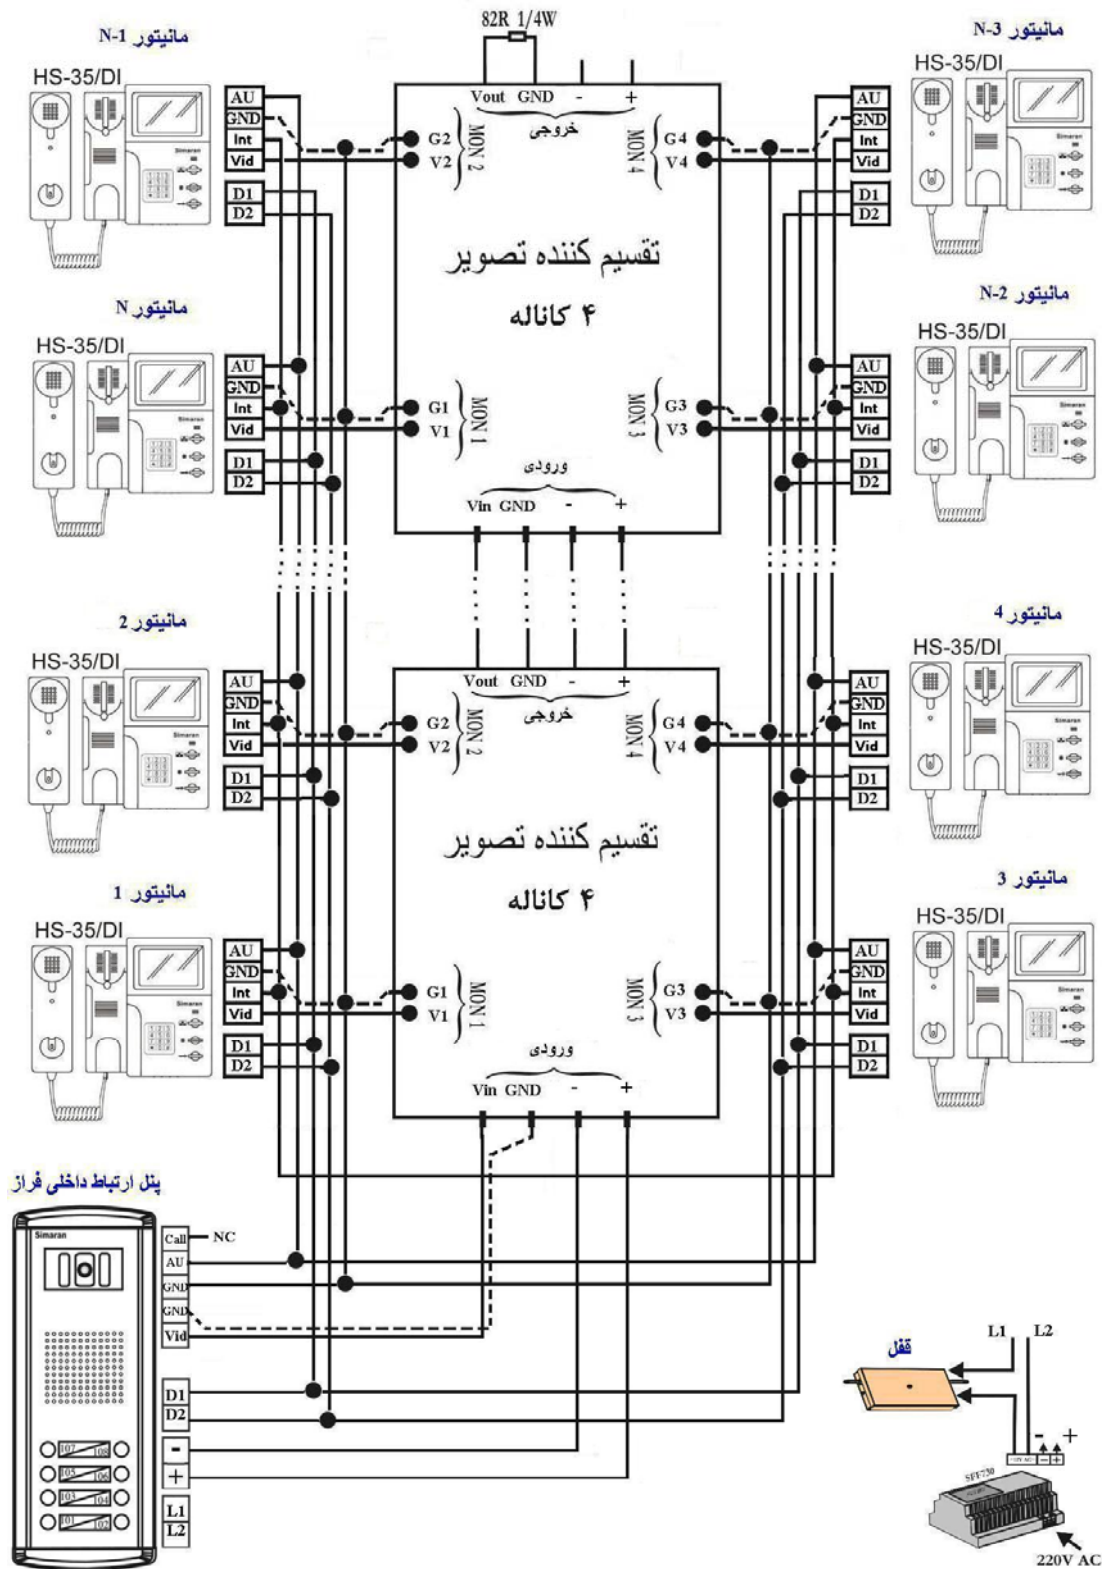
82R 1/4W

مانیتور N-1
HS-35/DI
AU
GND
Int
Vid
D1
D2

Vout GND - +
خروجی
G2 V2 MON 2
G4 V4 MON 4

مانیتور N-3
HS-35/DI
AU
GND
Int
Vid
D1
D2

تقسیم کننده تصویر
۴ کاناله

مانیتور N
HS-35/DI
AU
GND
Int
Vid
D1
D2

مانیتور N-2
HS-35/DI
AU
GND
Int
Vid
D1
D2

G1 V1 MON 1
G3 V3 MON 3
ورودی
Vin GND - +

مانیتور 2
HS-35/DI
AU
GND
Int
Vid
D1
D2

مانیتور 4
HS-35/DI
AU
GND
Int
Vid
D1
D2

Vout GND - +
خروجی
G2 V2 MON 2
G4 V4 MON 4

تقسیم کننده تصویر
۴ کاناله

مانیتور 1
HS-35/DI
AU
GND
Int
Vid
D1
D2

مانیتور 3
HS-35/DI
AU
GND
Int
Vid
D1
D2

G1 V1 MON 1
G3 V3 MON 3
ورودی
Vin GND - +

پنل ارتباط داخلی فراز
Simaran
Call NC
AU
GND
GND
Vid
D1
D2
-
+
L1
L2
107 108
105 106
103 104
101 102

قفل
L1 L2
- +
SF1730
220V AC